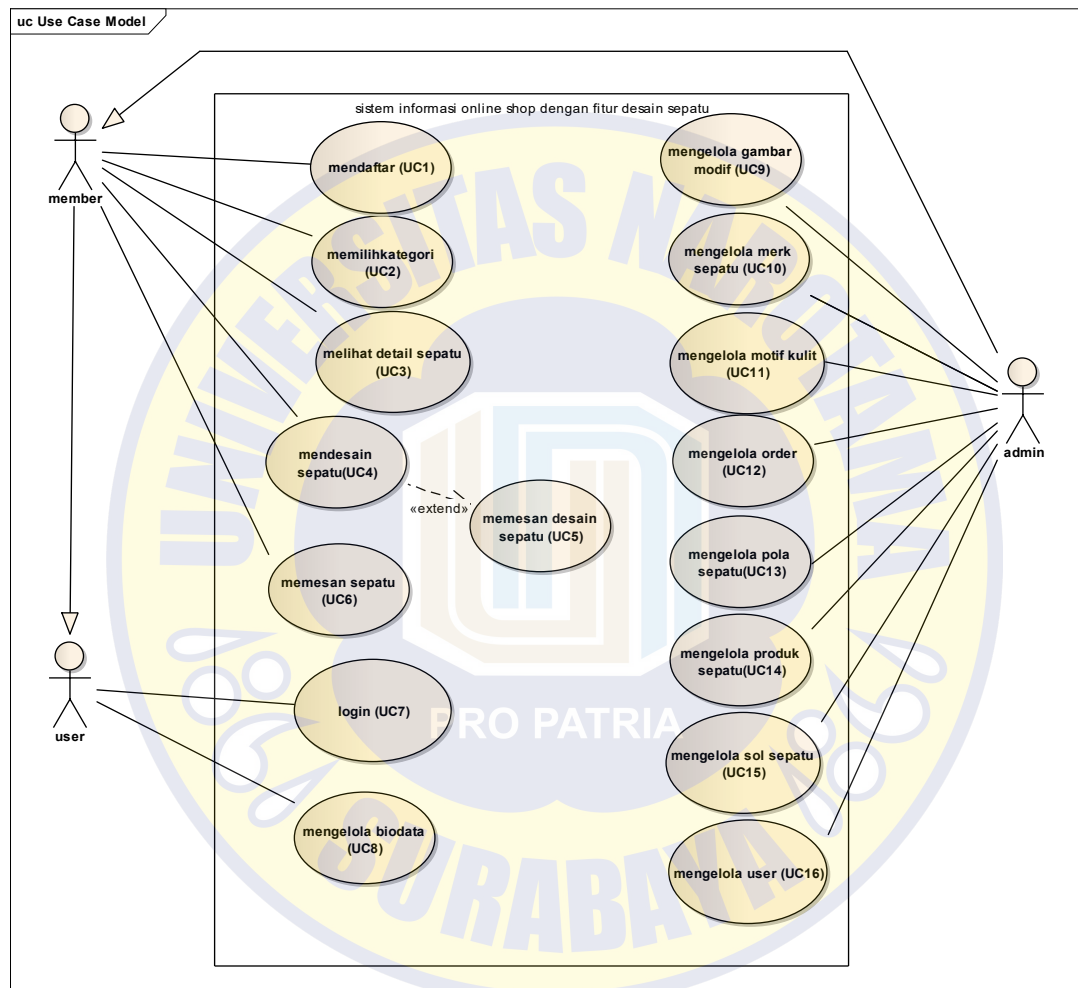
uc Use Case Model

sistem informasi online shop dengan fitur desain sepatu

member

mendaftar (UC1)

memilihkategori (UC2)

melihat detail sepatu (UC3)

mendesain sepatu(UC4)

«extend»

memesan desain sepatu (UC5)

memesan sepatu (UC6)

user

login (UC7)

mengelola biodata (UC8)

mengelola gambar modif (UC9)

mengelola merk sepatu (UC10)

mengelola motif kulit (UC11)

admin

mengelola order (UC12)

mengelola pola sepatu(UC13)

mengelola produk sepatu(UC14)

mengelola sol sepatu (UC15)

mengelola user (UC16)

UNIVERSITAS NAROTAMA

PRO PATRIA

SURABAYA